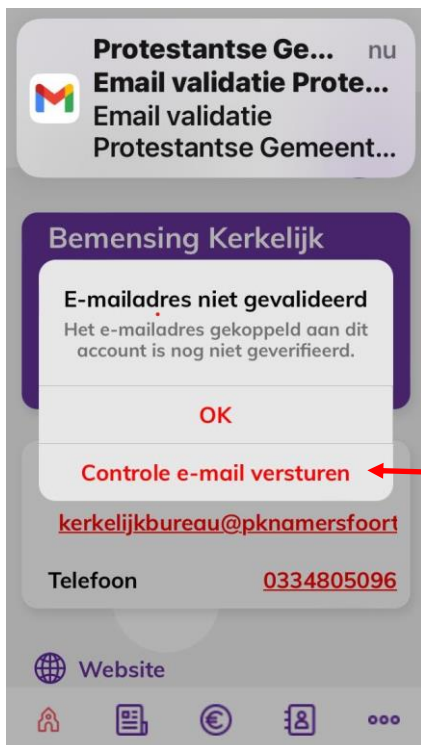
Protestantse Ge... nu
Email validatie Protе...
Email validatie
Protestantse Gemeent...

Bemensing Kerkelijk

E-mailadres niet gevalideerd
Het e-mailadres gekoppeld aan dit account is nog niet geverifieerd.

OK

Controle e-mail versturen

kerkelijkbureau@pknamersfoort

Telefoon 0334805096

Website